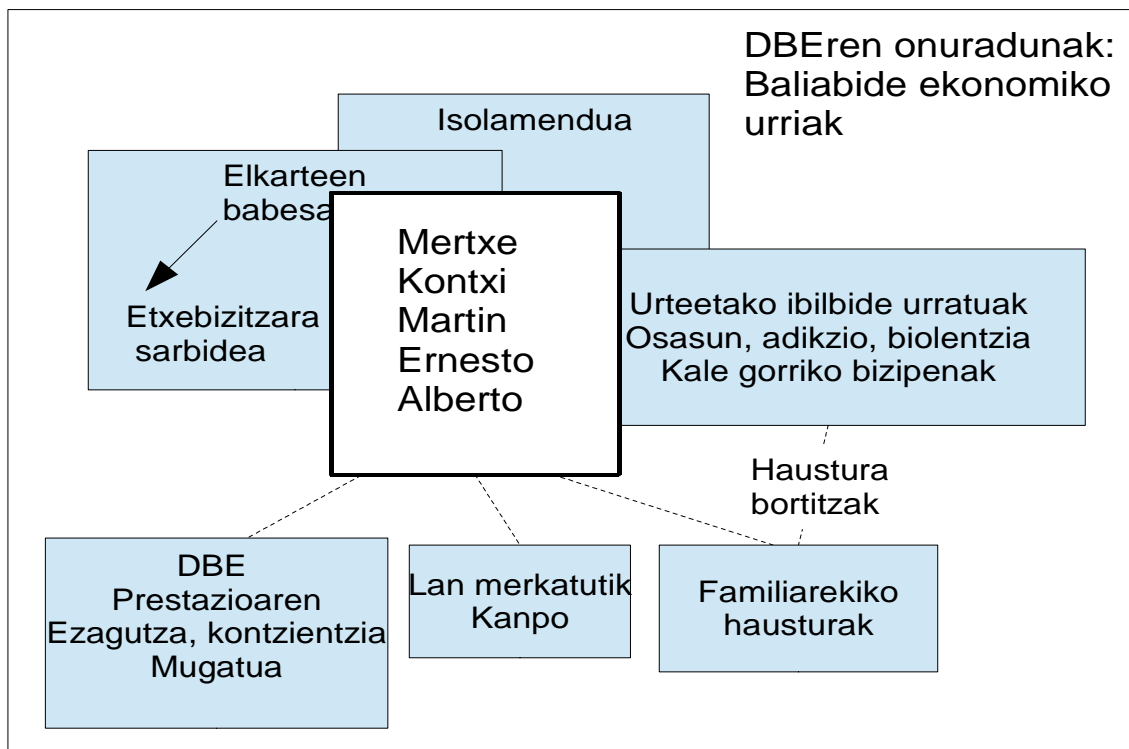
DBEren onuradunak: Baliabide ekonomiko urriak

Isolamendua

Elkarteen babesa

Etxebizitzara sarbidea

Mertxe
Kontxi
Martin
Ernesto
Alberto

Urteetako ibilbide urratuak
Osasun, adikzio, biolentzia
Kale gorriko bizipenak

Haustura bortitzak

DBE
Prestazioaren
Ezagutza, kontzientzia
Mugatua

Lan merkatutik
Kanpo

Familiarekiko
hausturak